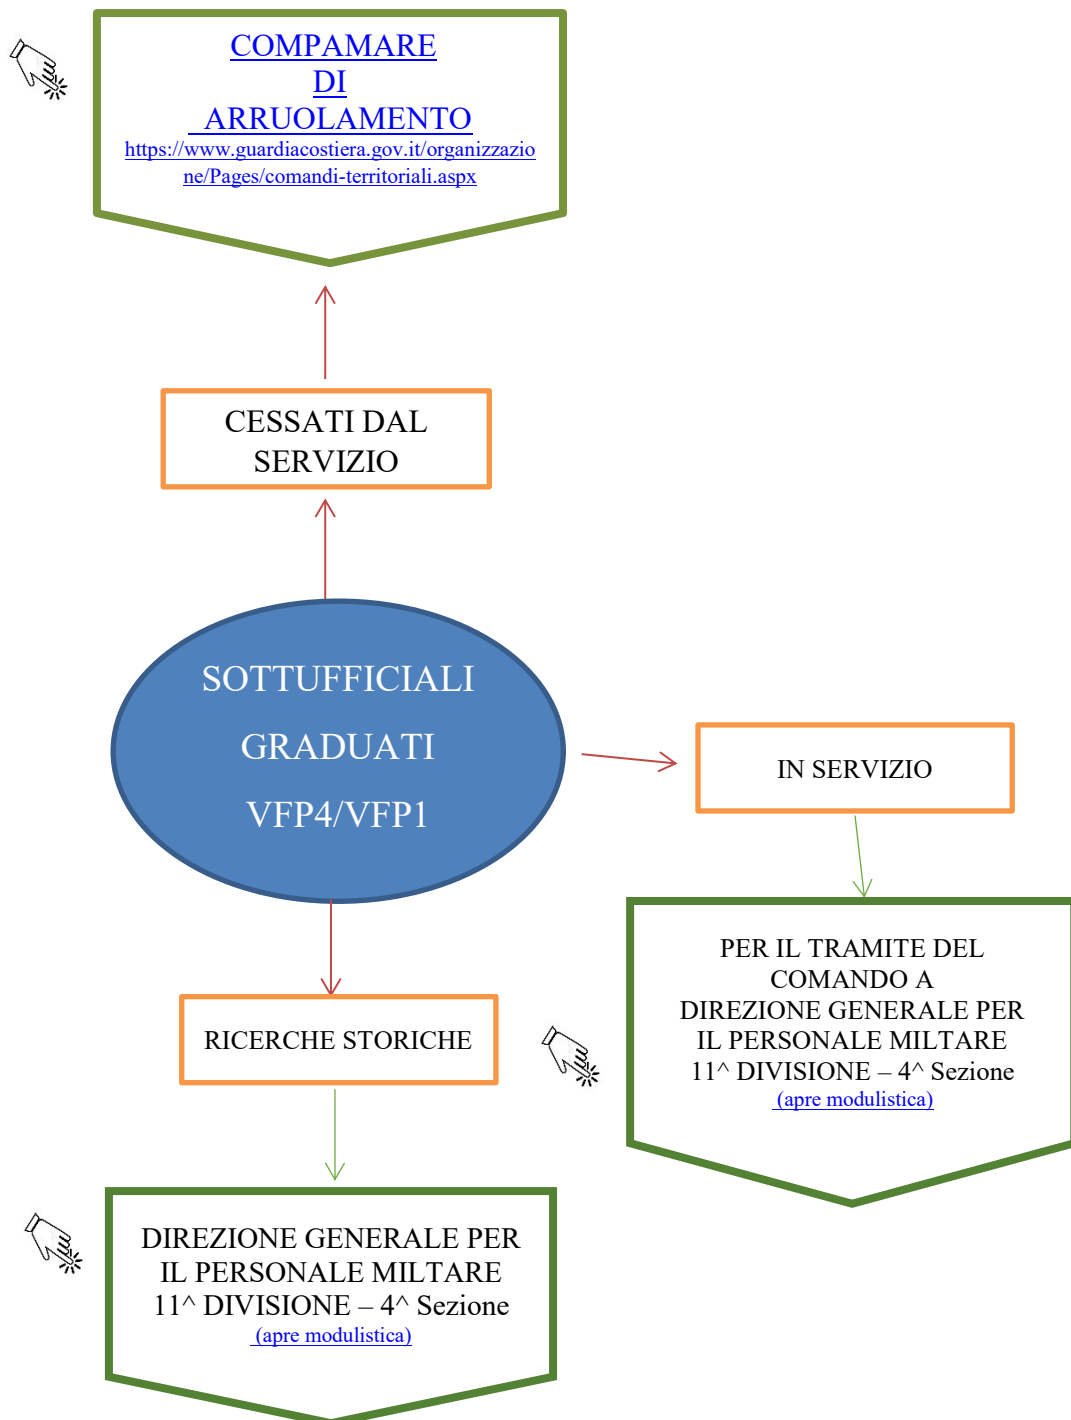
COMPAMARE
DI
ARRUOLAMENTO
https://www.guardiacostiera.gov.it/organizzazione/Pages/comandi-territoriali.aspx

CESSATI DAL SERVIZIO

SOTTUFFICIALI
GRADUATI
VFP4/VFP1

IN SERVIZIO

PER IL TRAMITE DEL COMANDO A DIREZIONE GENERALE PER IL PERSONALE MILTARE 11^ DIVISIONE – 4^ Sezione
(apre modulistica)

RICERCHE STORICHE

DIREZIONE GENERALE PER IL PERSONALE MILTARE 11^ DIVISIONE – 4^ Sezione
(apre modulistica)